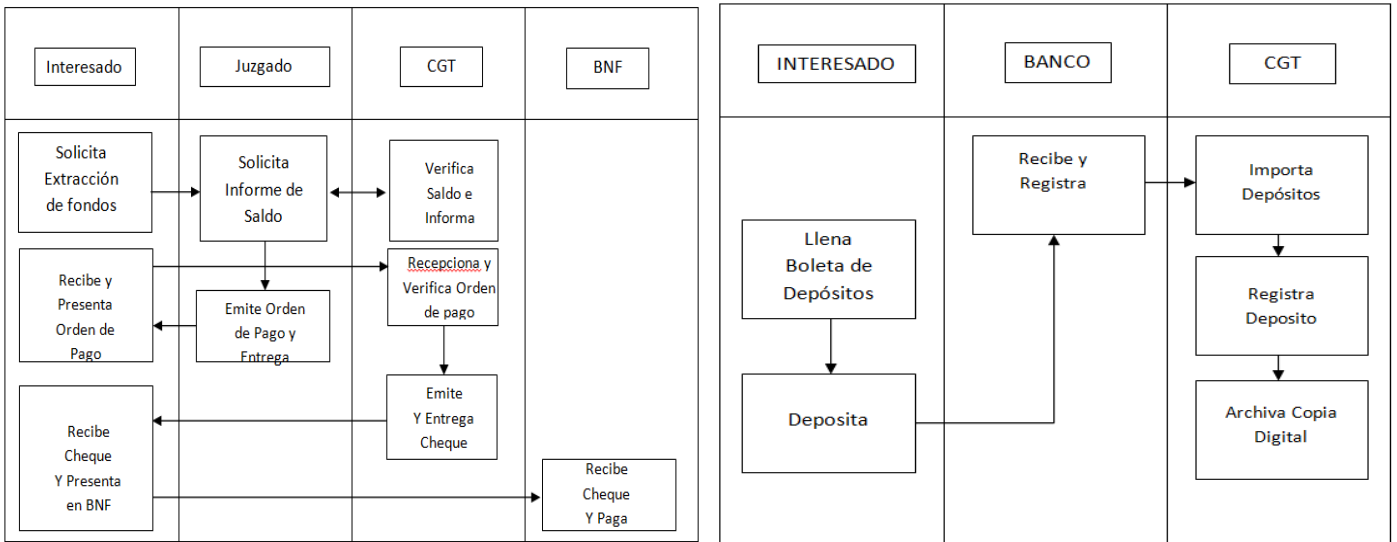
Interesado

Juzgado

CGT

BNF

Solicita Extracción de fondos

Solicita Informe de Saldo

Verifica Saldo e Informa

Recibe y Presenta Orden de Pago

Emite Orden de Pago y Entrega

Recepciona y Verifica Orden de pago

Emite Y Entrega Cheque

Recibe Cheque Y Presenta en BNF

Recibe Cheque Y Paga

INTERESADO

BANCO

CGT

Recibe y Registra

Importa Depósitos

Llena Boleta de Depósitos

Registra Deposito

Deposita

Archiva Copia Digital